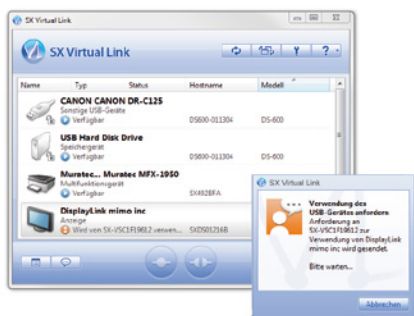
SX Virtual Link

SX Virtual Link

| Name | Typ | Status | Hostname | Modell |
|---|---|---|---|---|
| CANON CANON DR-C125 Sonstige USB-Geräte Verfügbar | | | DS600-011304 | DS-600 |
| USB Hard Disk Drive Speichergerät Verfügbar | | | DS600-011304 | DS-600 |
| Muratec... Muratec MFX-1950 Multifunktionsgerät Verfügbar | | | SX482BFA | |
| DisplayLink mimo inc Anzeige Wird von SX-VSC1F19612 verwen... | | | SXDS01216B | DS-510 |

SX Virtual Link

Verwendung des USB-Gerätes anfordern

Anforderung an SX-VSC1F19612 zur Verwendung von DisplayLink mimo inc wird gesendet.

Bitte warten...

Abbrechen